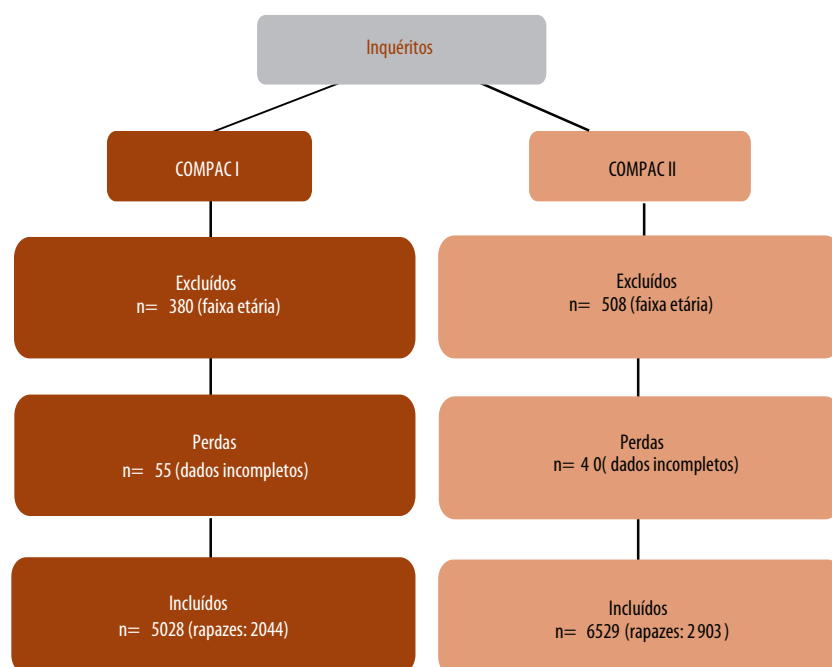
Inquéritos

COMPAC I

Excluídos
n= 380 (faixa etária)

Perdas
n= 55 (dados incompletos)

Incluídos
n= 5028 (rapazes: 2044)

COMPAC II

Excluídos
n= 508 (faixa etária)

Perdas
n= 4 0( dados incompletos)

Incluídos
n= 6529 (rapazes: 2 903 )